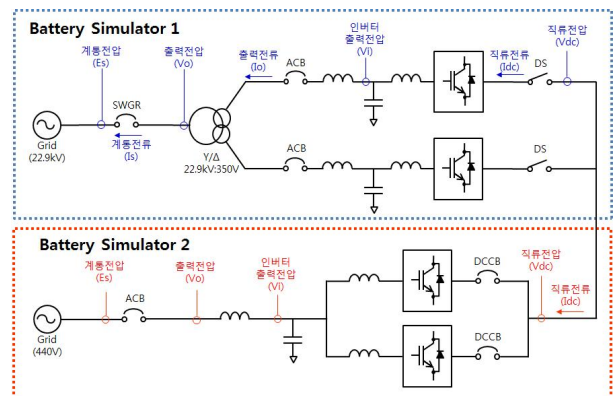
Battery Simulator 1

계통전압 (Es)

출력전압 (Vo)

출력전류 (Io)

ACB

인버터 출력전압 (Vi)

직류전압 (Vdc)

직류전류 (Idc)

DS

SWGR

계통전류 (Is)

Grid (22.9kV)

Y/Δ 22.9kV:350V

ACB

DS

Battery Simulator 2

계통전압 (Es)

출력전압 (Vo)

인버터 출력전압 (Vi)

DCCB

직류전압 (Vdc)

직류전류 (Idc)

ACB

Grid (440V)

DCCB